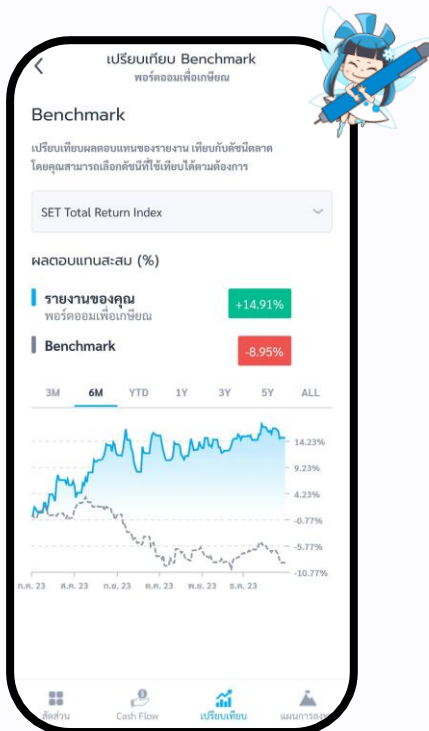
เปรียบเทียบ Benchmark
พอร์ตออมเพื่อเกษียณ

Benchmark

เปรียบเทียบผลตอบแทนของรายงาน เทียบกับดัชนีตลาด โดยคุณสามารถเลือกดัชนีที่ใช้เทียบได้ตามต้องการ

SET Total Return Index

ผลตอบแทนสะสม (%)

รายงานของคุณ
พอร์ตออมเพื่อเกษียณ
+14.91%

Benchmark
-8.95%

3M 6M YTD 1Y 3Y 5Y ALL

14.23%
9.23%
4.23%
-0.77%
-5.77%
-10.77%

ก.ค. 23 ส.ค. 23 ก.ย. 23 ต.ค. 23 พ.ย. 23 ธ.ค. 23

สัดส่วน Cash Flow เปรียบเทียบ แผนการลง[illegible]